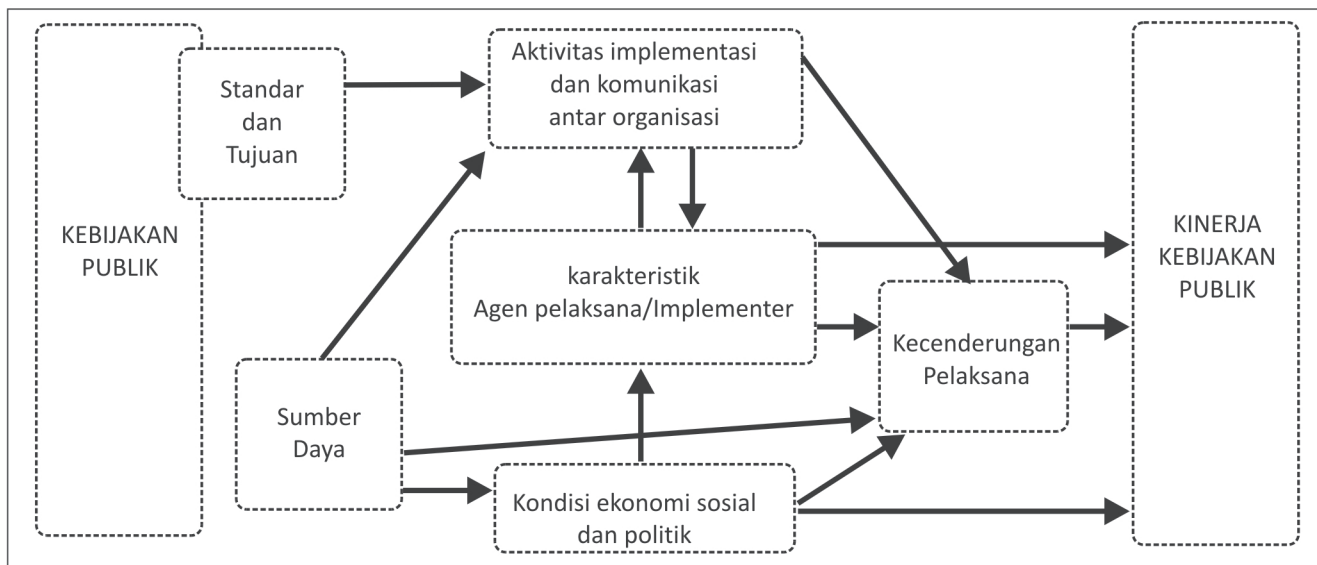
KEBIJAKAN PUBLIK

Standar dan Tujuan

Aktivitas implementasi dan komunikasi antar organisasi

karakteristik Agen pelaksana/Implementer

Sumber Daya

Kondisi ekonomi sosial dan politik

Kecenderungan Pelaksana

KINERJA KEBIJAKAN PUBLIK